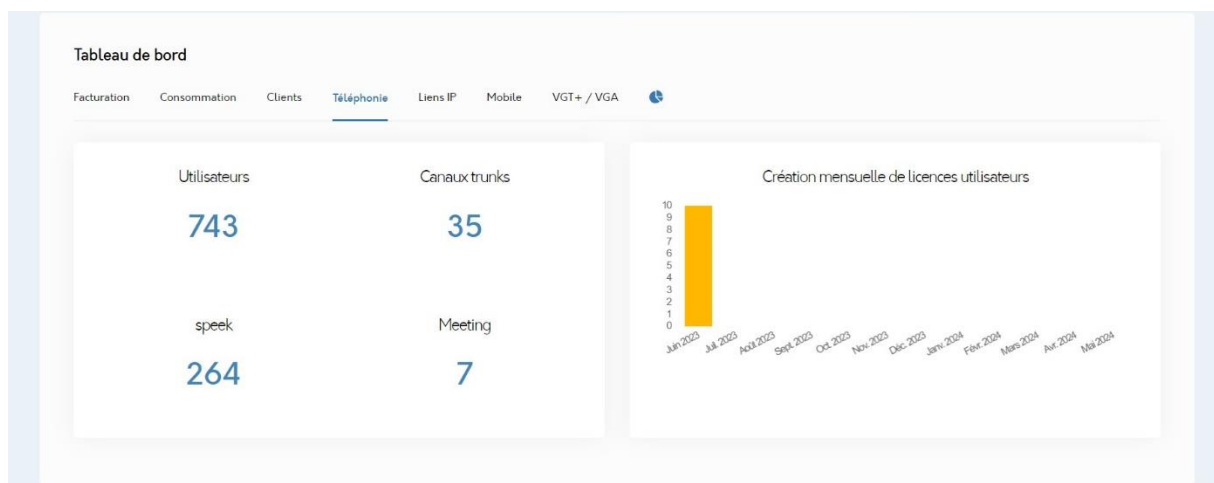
Tableau de bord

Facturation Consommation Clients Téléphonie Liens IP Mobile VGT+ / VGA

Utilisateurs
743

Canaux trunks
35

speek
264

Meeting
7

Création mensuelle de licences utilisateurs

10
9
8
7
6
5
4
3
2
1
0

Juin 2023 Juil. 2023 Août 2023 Sept. 2023 Oct. 2023 Nov. 2023 Déc. 2023 Janv. 2024 Févr. 2024 Mars 2024 Avr. 2024 Mai 2024